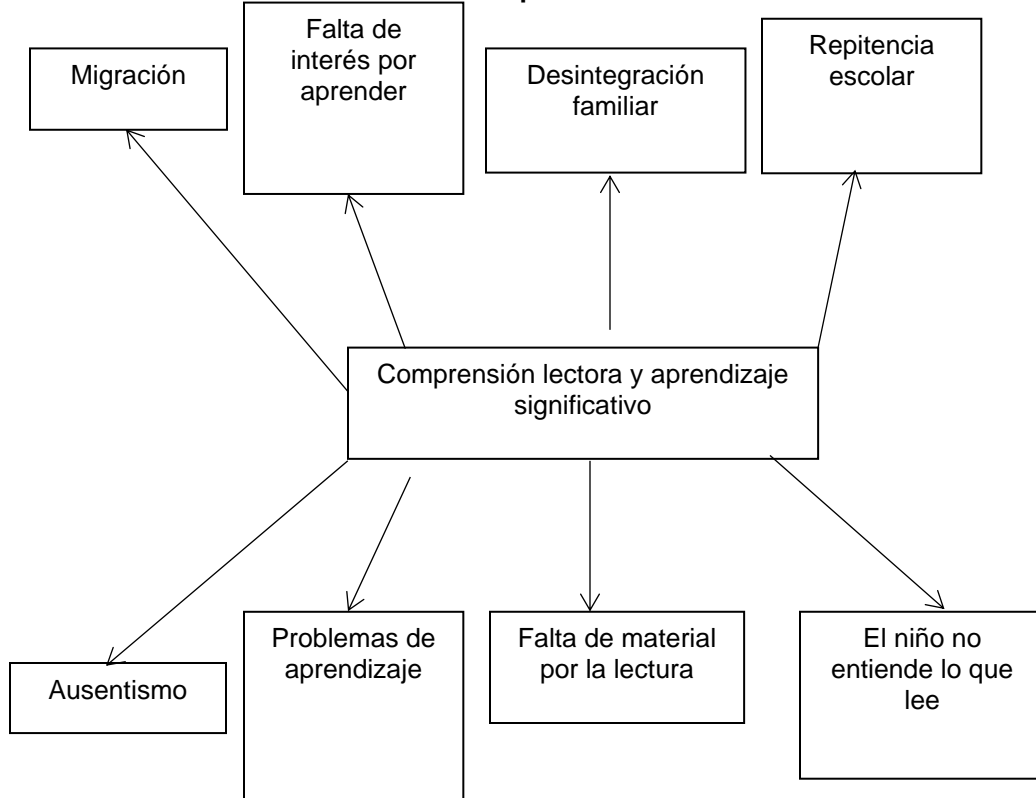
Migración

Falta de interés por aprender

Desintegración familiar

Repitencia escolar

Comprensión lectora y aprendizaje significativo

Ausentismo

Problemas de aprendizaje

Falta de material por la lectura

El niño no entiende lo que lee